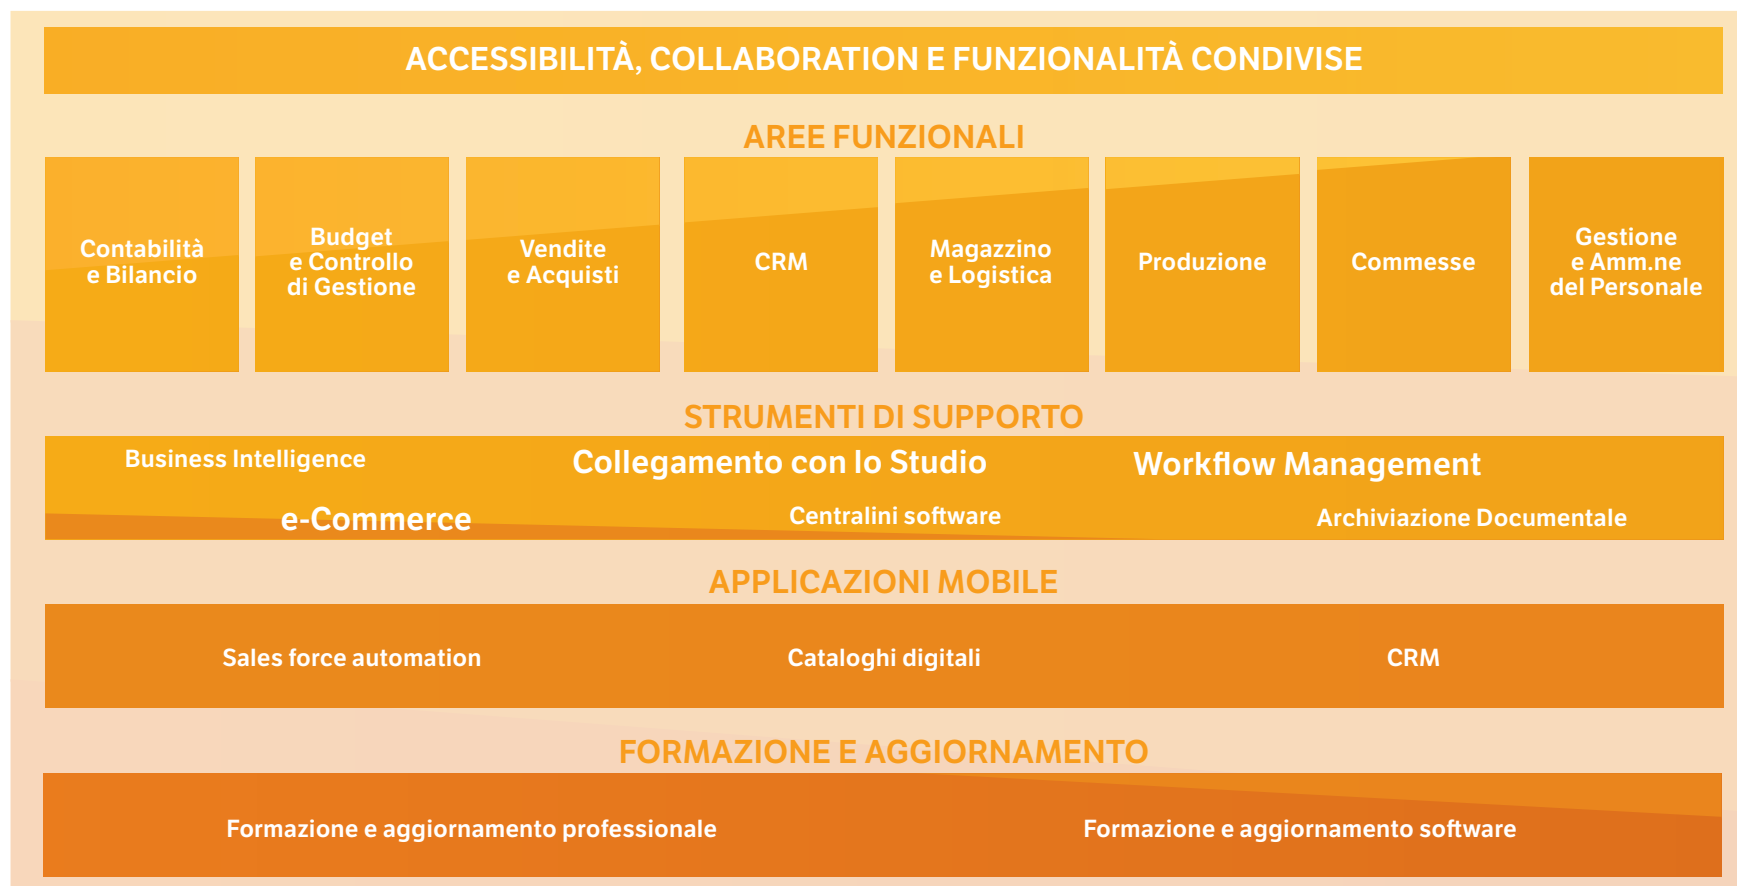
ACCESSIBILITÀ, COLLABORATION E FUNZIONALITÀ CONDIVISE

AREE FUNZIONALI

Contabilità e Bilancio

Budget e Controllo di Gestione

Vendite e Acquisti

CRM

Magazzino e Logistica

Produzione

Commesse

Gestione e Amm.ne del Personale

STRUMENTI DI SUPPORTO

Business Intelligence

Collegamento con lo Studio

Workflow Management

e-Commerce

Centralini software

Archiviazione Documentale

APPLICAZIONI MOBILE

Sales force automation

Cataloghi digitali

CRM

FORMAZIONE E AGGIORNAMENTO

Formazione e aggiornamento professionale

Formazione e aggiornamento software